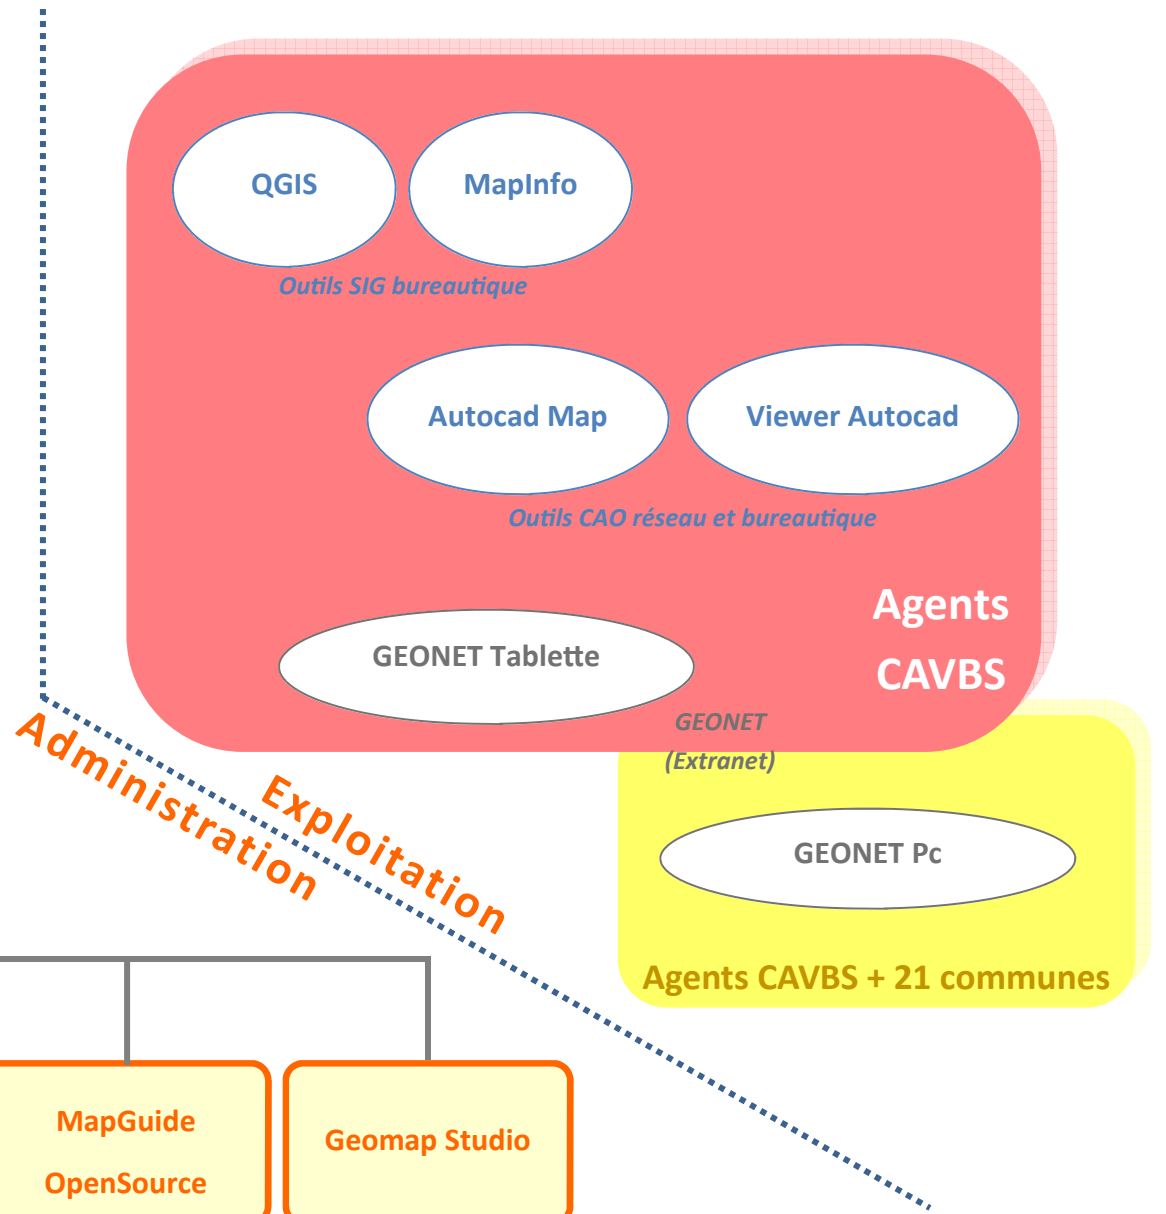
QGIS

MapInfo

Outils SIG bureautique

Autocad Map

Viewer Autocad

Outils CAO réseau et bureautique

Agents CAVBS

GEONET Tablette

GEONET (Extranet)

Administration

Exploitation

GEONET Pc

Agents CAVBS + 21 communes

MapGuide OpenSource

Geomap Studio